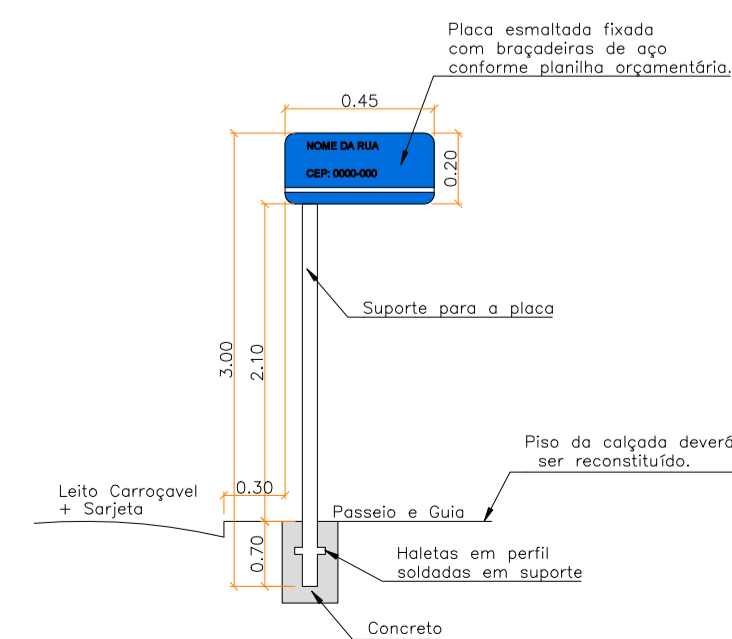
Placa esmaltada fixada com braçadeiras de aço conforme planilha orçamentária.

0.45

NOME DA RUA

CEP: 0000-000

0.20

Suporte para a placa

3.00

2.10

Piso da calçada deverá ser reconstituído.

Leito Carroçavel + Sarjeta

0.30

Passeio e Guia

0.70

Haletas em perfil soldadas em suporte

Concreto